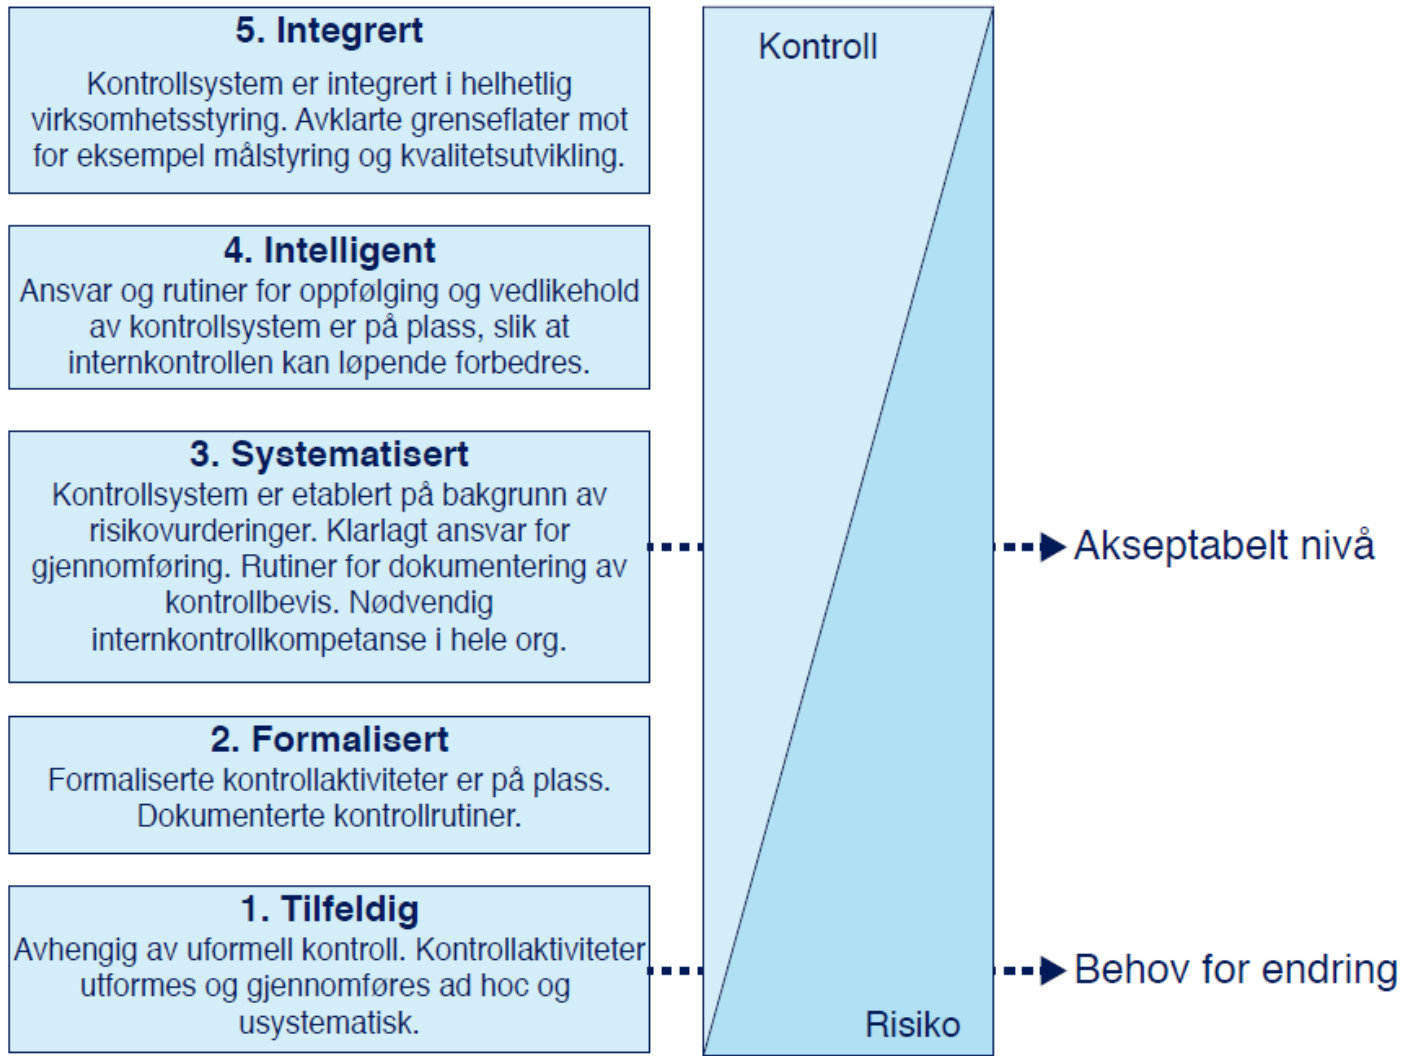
5. Integrert

Kontrollsystem er integrert i helhetlig virksomhetsstyring. Avklarte grenseflater mot for eksempel målstyring og kvalitetsutvikling.

4. Intelligent

Ansvar og rutiner for oppfølging og vedlikehold av kontrollsystem er på plass, slik at internkontrollen kan løpende forbedres.

3. Systematisert

Kontrollsystem er etablert på bakgrunn av risikovurderinger. Klarlagt ansvar for gjennomføring. Rutiner for dokumentering av kontrollbevis. Nødvendig internkontrollkompetanse i hele org.

2. Formalisert

Formaliserte kontrollaktiviteter er på plass. Dokumenterte kontrollrutiner.

1. Tilfeldig

Avhengig av uformell kontroll. Kontrollaktiviteter utformes og gjennomføres ad hoc og usystematisk.

Kontroll

Risiko

Akseptabelt nivå

Behov for endring